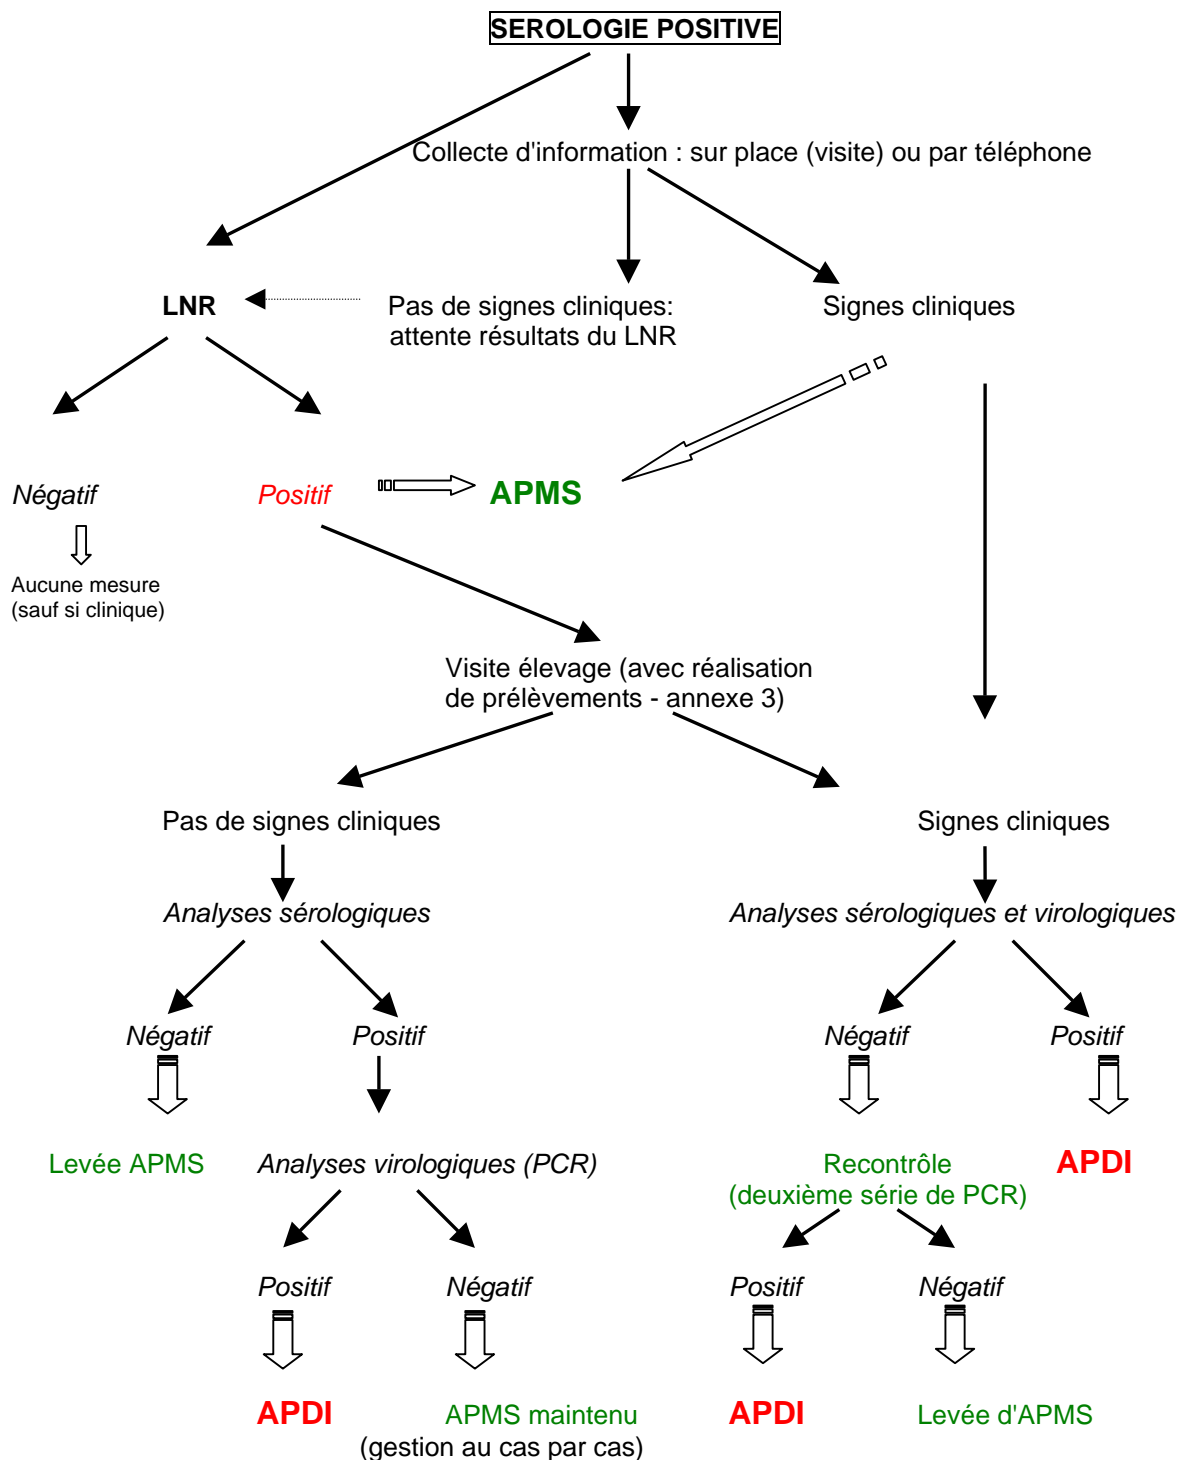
SEROLOGIE POSITIVE

Collecte d'information : sur place (visite) ou par téléphone

LNR

Pas de signes cliniques: attente résultats du LNR

Signes cliniques

Négatif

Positif

APMS

Aucune mesure (sauf si clinique)

Visite élevage (avec réalisation de prélèvements - annexe 3)

Pas de signes cliniques

Signes cliniques

Analyses sérologiques

Analyses sérologiques et virologiques

Négatif

Positif

Négatif

Positif

Levée APMS

Analyses virologiques (PCR)

Recontrôle (deuxième série de PCR)

APDI

Positif

Négatif

Positif

Négatif

APDI

APMS maintenu (gestion au cas par cas)

APDI

Levée d'APMS